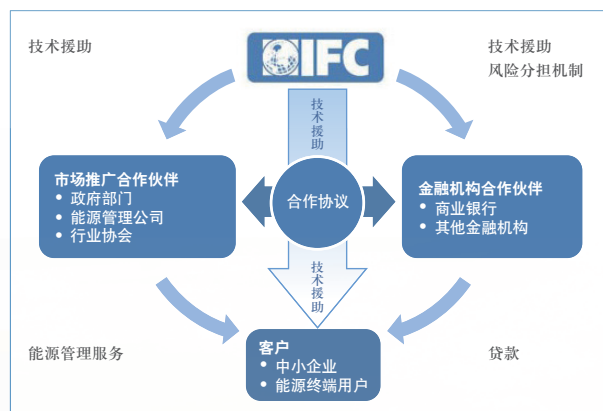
技术援助

IFC

技术援助
风险分担机制

技术援助

市场推广合作伙伴
• 政府部门
• 能源管理公司
• 行业协会

合作协议

金融机构合作伙伴
• 商业银行
• 其他金融机构

技术援助

能源管理服务

客户
• 中小企业
• 能源终端用户

贷款